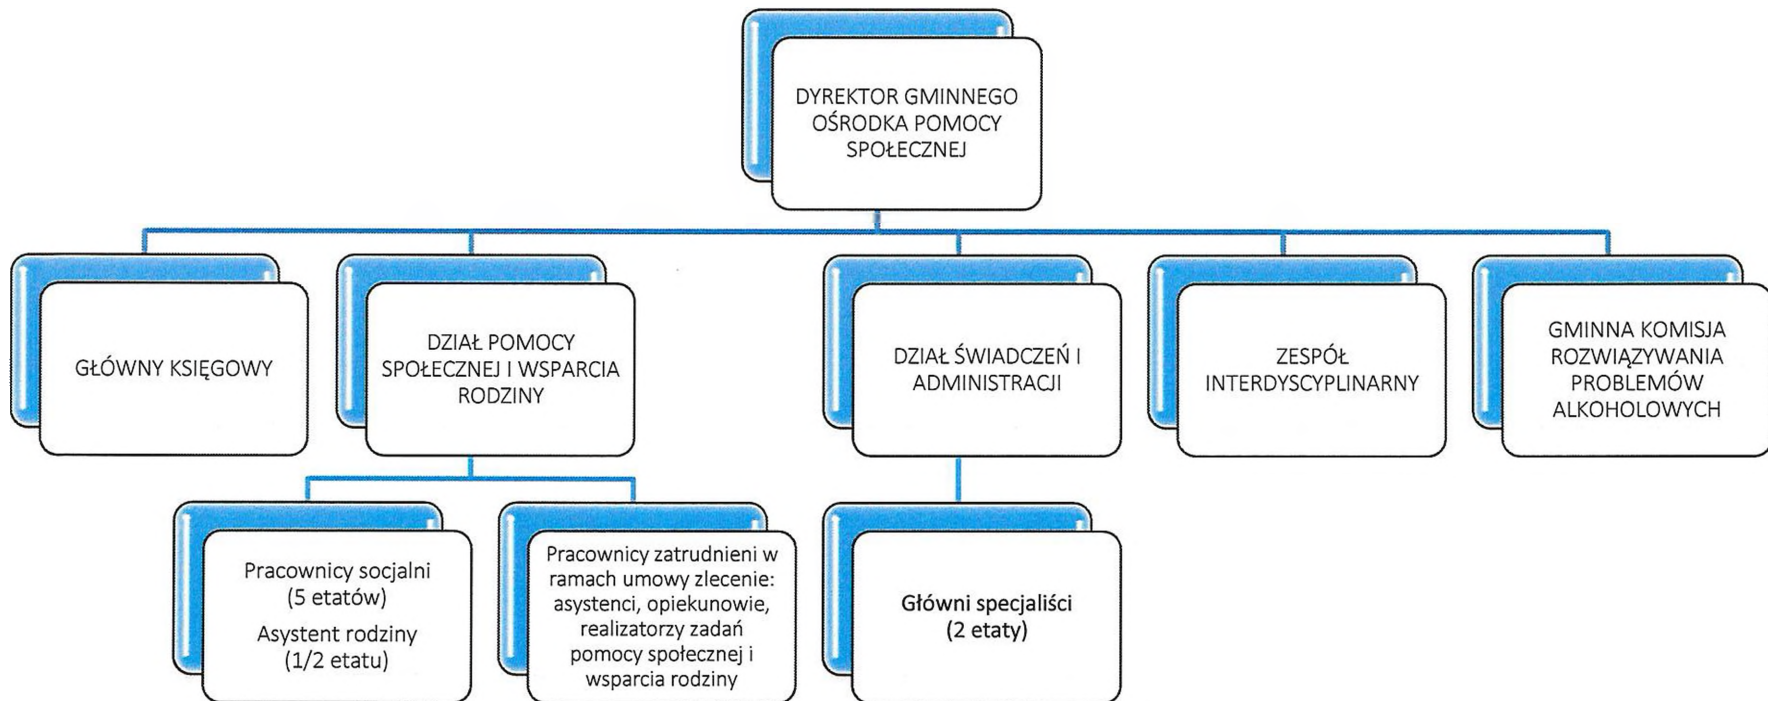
DYREKTOR GMINNEGO OŚRODKA POMOCY SPOŁECZNEJ

GŁÓWNY KSIĘGOWY

DZIAŁ POMOCY SPOŁECZNEJ I WSPARCIA RODZINY

DZIAŁ ŚWIADCZEŃ I ADMINISTRACJI

ZESPÓŁ INTERDYSCYPLINARNY

GMINNA KOMISJA ROZWIĄZYWANIA PROBLEMÓW ALKOHOLOWYCH

Pracownicy socjalni (5 etatów)

Asystent rodziny (1/2 etatu)

Pracownicy zatrudnieni w ramach umowy zlecenie: asystenci, opiekunowie, realizatorzy zadań pomocy społecznej i wsparcia rodziny

Główni specjaliści (2 etaty)